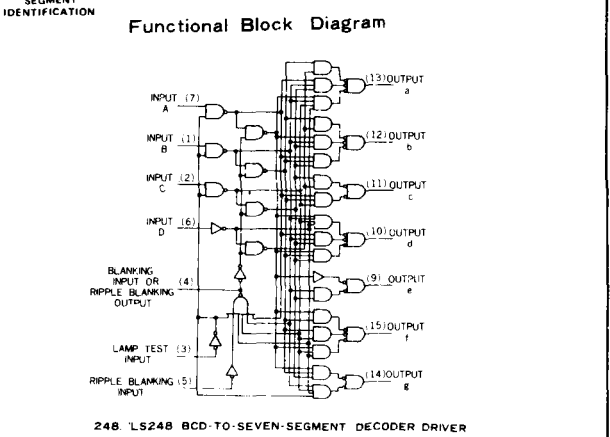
SEGMENT IDENTIFICATION

Functional Block Diagram

INPUT (7) A

INPUT (1) B

INPUT (2) C

INPUT (6) D

BLANKING INPUT OR RIPPLE BLANKING OUTPUT (4)

LAMP TEST (3) INPUT

RIPPLE BLANKING (5) INPUT

(13) OUTPUT a

(12) OUTPUT b

(11) OUTPUT c

(10) OUTPUT d

(9) OUTPUT e

(15) OUTPUT f

(14) OUTPUT g

248, 'LS248 BCD-TO-SEVEN-SEGMENT DECODER DRIVER